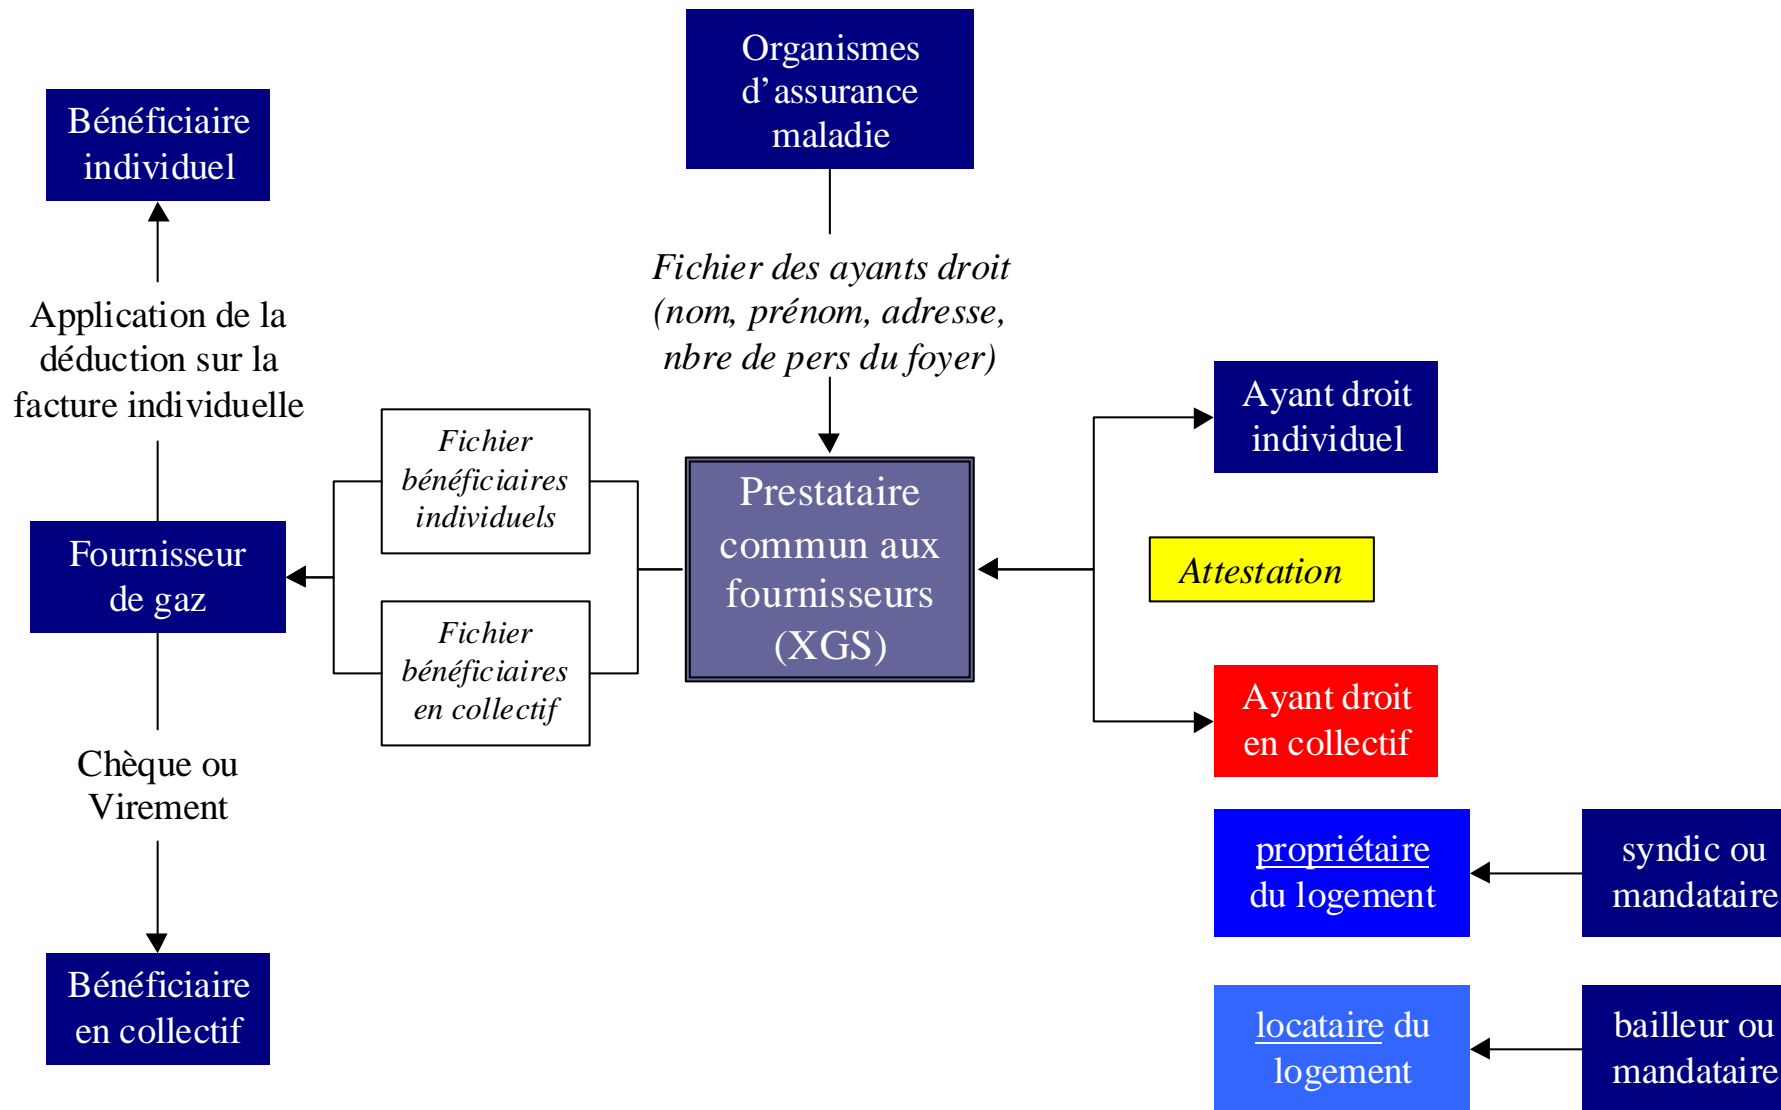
Bénéficiaire individuel

Application de la déduction sur la facture individuelle

Fournisseur de gaz

Chèque ou Virement

Bénéficiaire en collectif

Fichier bénéficiaires individuels

Fichier bénéficiaires en collectif

Organismes d'assurance maladie

Fichier des ayants droit (nom, prénom, adresse, nbre de pers du foyer)

Prestataire commun aux fournisseurs (XGS)

Ayant droit individuel

Attestation

Ayant droit en collectif

propriétaire du logement

syndic ou mandataire

locataire du logement

bailleur ou mandataire